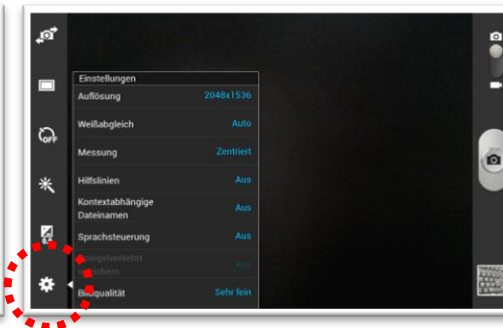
Einstellungen

| | |
|---|---|
| Auflösung | 2048x1536 |
| Weißabgleich | Auto |
| Messung | Zentriert |
| Hilfslinien | Aus |
| Kontextabhängige Dateinamen | Aus |
| Sprachsteuerung | Aus |
| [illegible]egelverkehrt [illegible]chern | Aus |
| B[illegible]dqualität | Sehr fein |